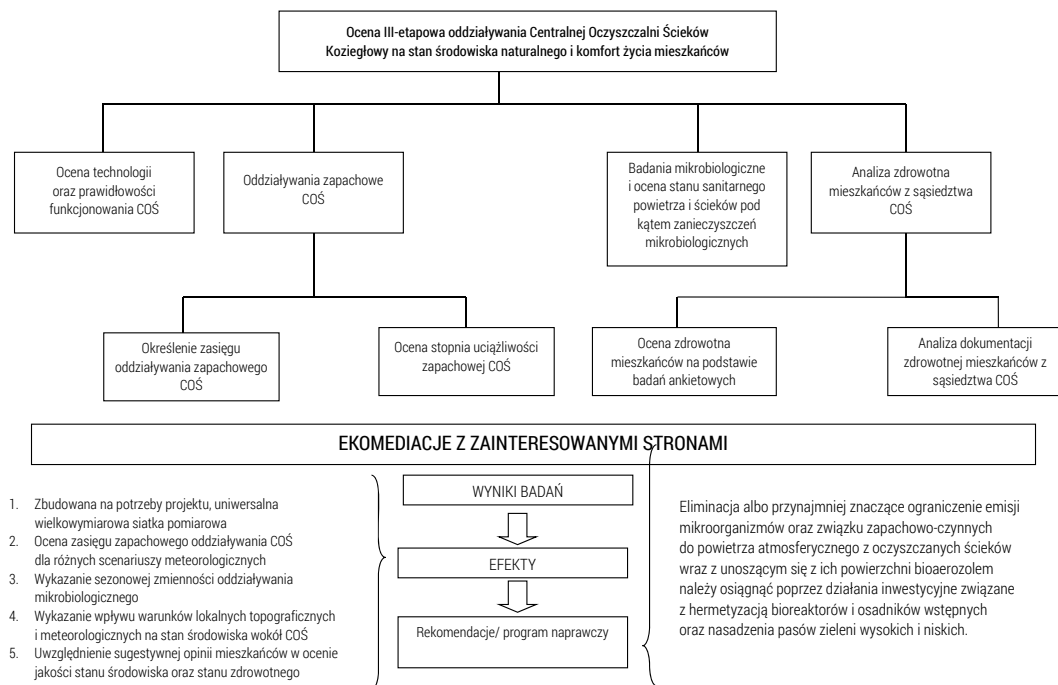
Ocena III-etapowa oddziaływania Centralnej Oczyszczalni Ścieków Koziegłowy na stan środowiska naturalnego i komfort życia mieszkańców

Ocena technologii oraz prawidłowości funkcjonowania COŚ

Oddziaływania zapachowe COŚ

Badania mikrobiologiczne i ocena stanu sanitarnego powietrza i ścieków pod kątem zanieczyszczeń mikrobiologicznych

Analiza zdrowotna mieszkańców z sąsiedztwa COŚ

Określenie zasięgu oddziaływania zapachowego COŚ

Ocena stopnia uciążliwości zapachowej COŚ

Ocena zdrowotna mieszkańców na podstawie badań ankietowych

Analiza dokumentacji zdrowotnej mieszkańców z sąsiedztwa COŚ

EKOMEDIACJE Z ZAINTERESOWANYMI STRONAMI

1. Zbudowana na potrzeby projektu, uniwersalna wielkowymiarowa siatka pomiarowa
2. Ocena zasięgu zapachowego oddziaływania COŚ dla różnych scenariuszy meteorologicznych
3. Wykazanie sezonowej zmienności oddziaływania mikrobiologicznego
4. Wykazanie wpływu warunków lokalnych topograficznych i meteorologicznych na stan środowiska wokół COŚ
5. Uwzględnienie sugestywnej opinii mieszkańców w ocenie jakości stanu środowiska oraz stanu zdrowotnego

WYNIKI BADAŃ

EFEKTY

Rekomendacje/ program naprawczy

Eliminacja albo przynajmniej znaczące ograniczenie emisji mikroorganizmów oraz związku zapachowo-czynnych do powietrza atmosferycznego z oczyszczanych ścieków wraz z unoszącym się z ich powierzchni bioaerozolem należy osiągnąć poprzez działania inwestycyjne związane z hermetyzacją bioreaktorów i osadników wstępnych oraz nasadzenia pasów zieleni wysokich i niskich.